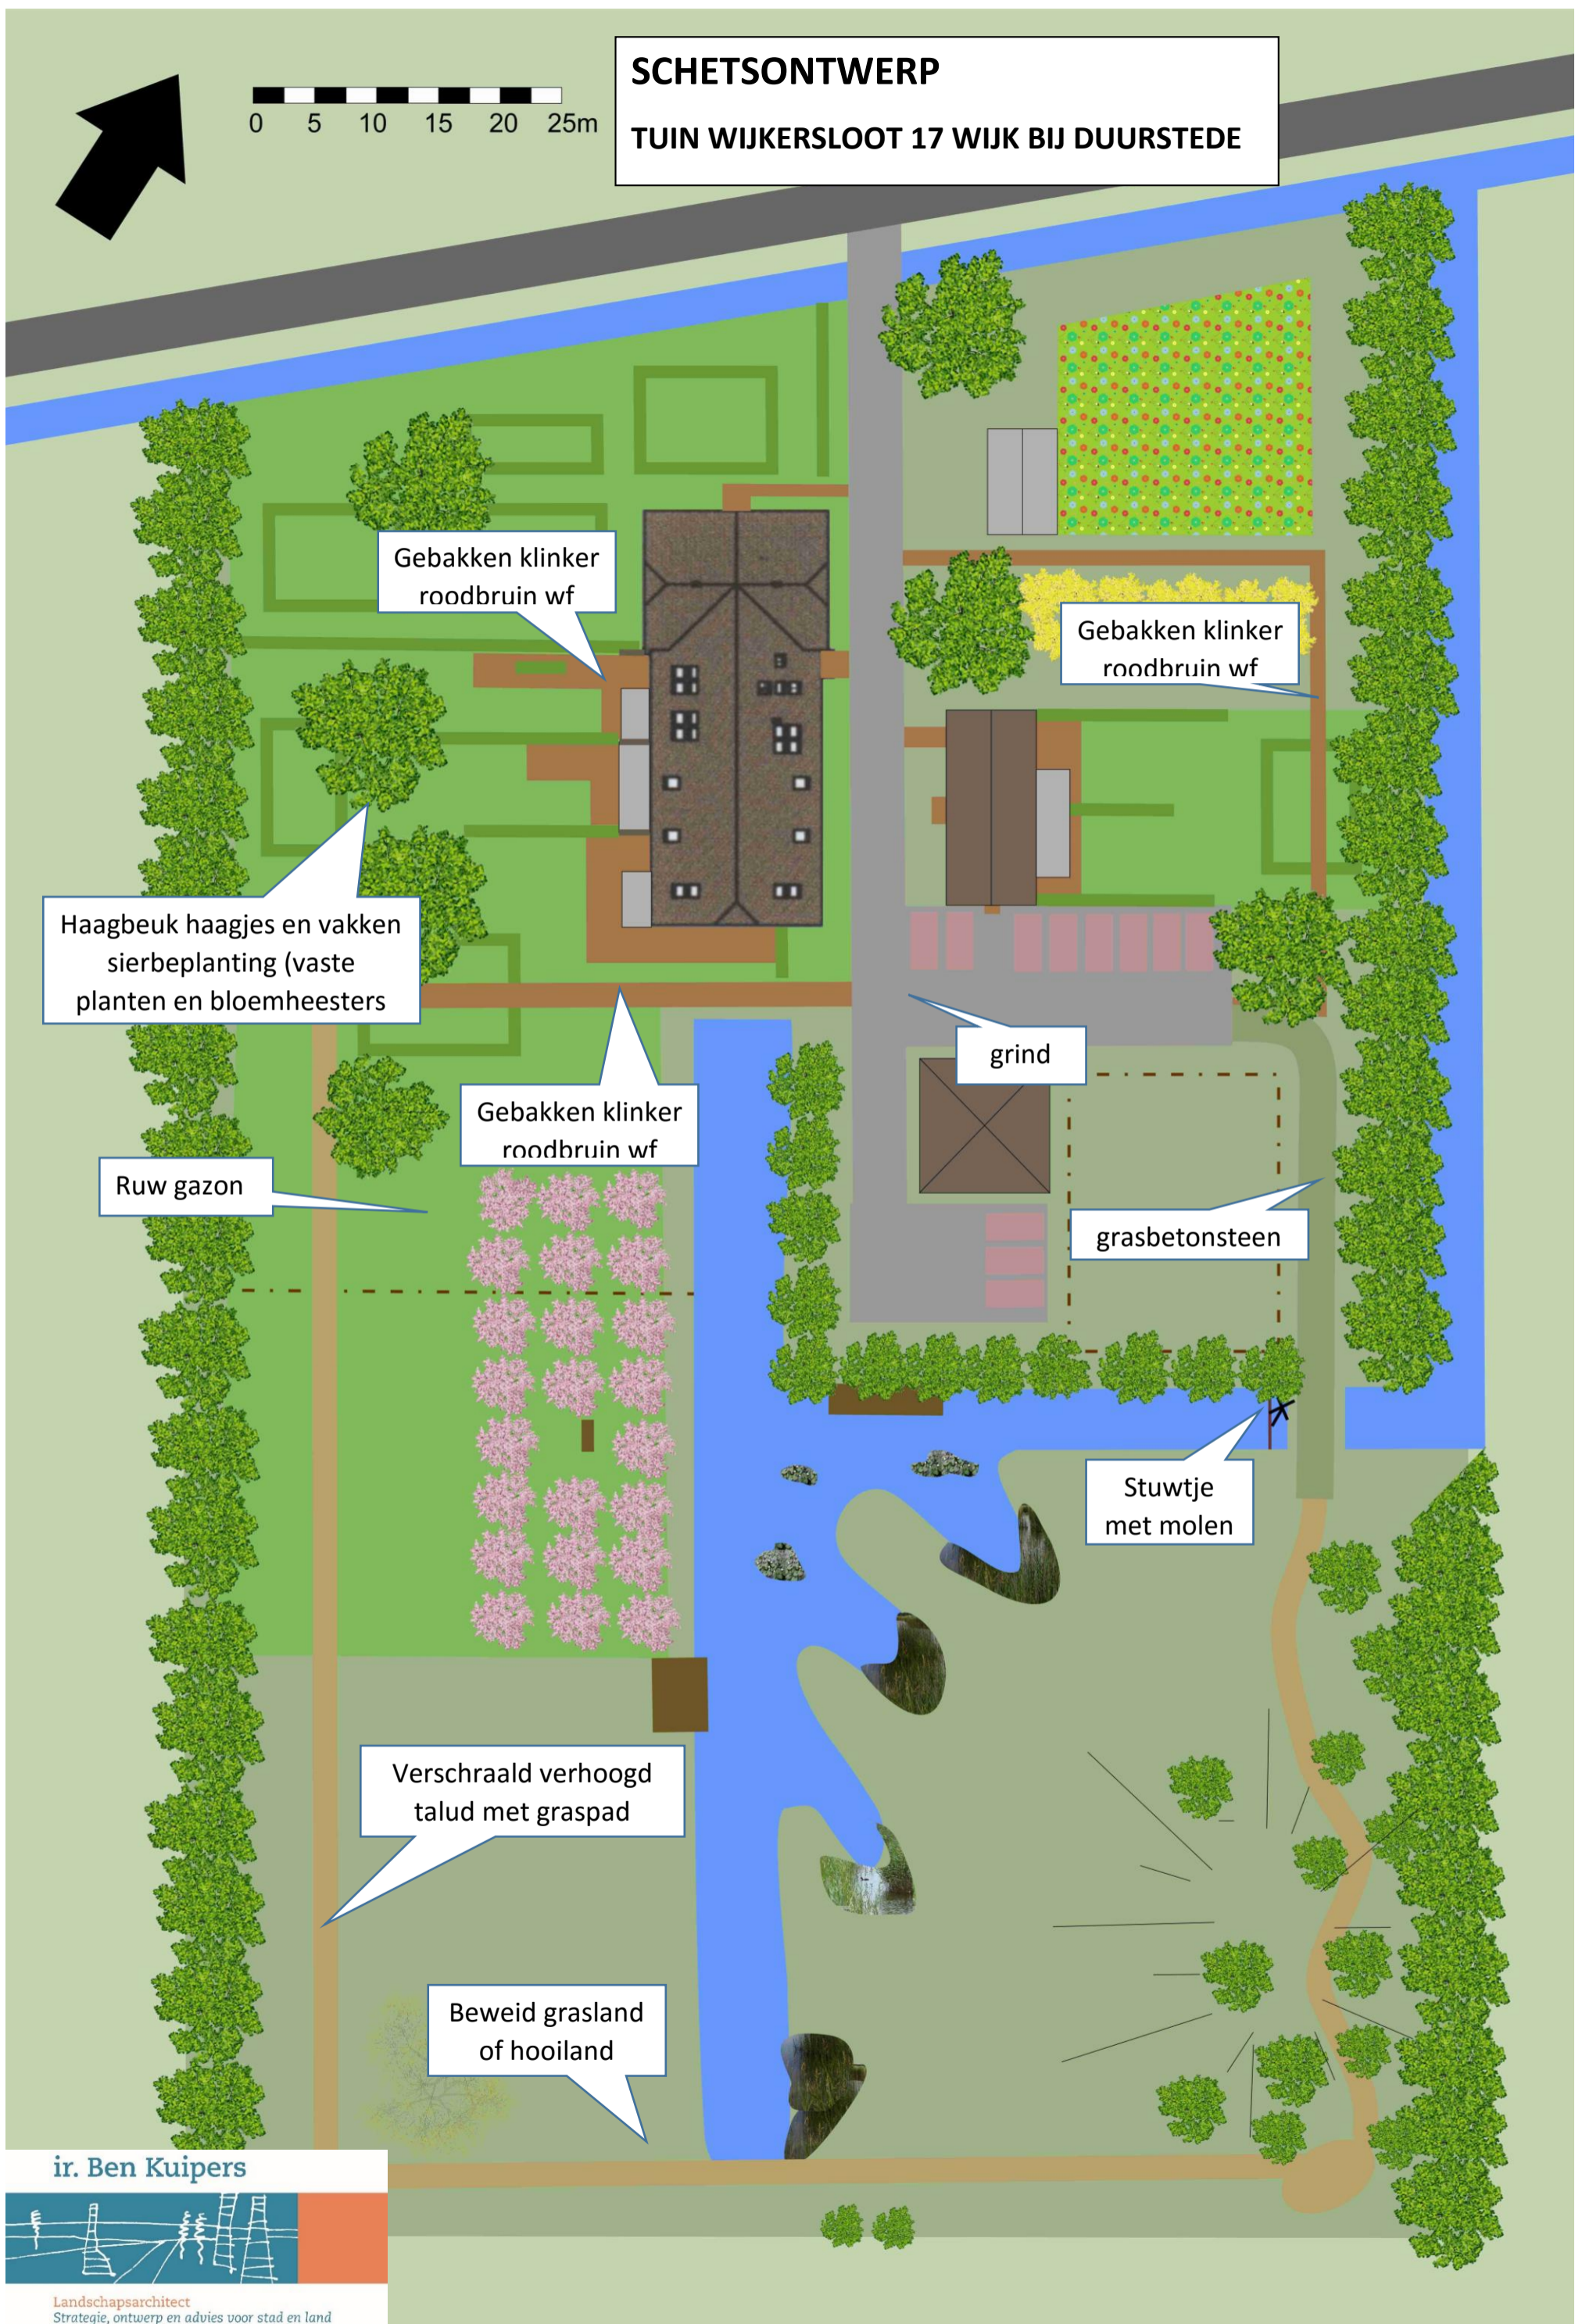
SCHETSONTWERP

TUIN WIJKERSLOOT 17 WIJK BIJ DUURSTEDE

0 5 10 15 20 25m

Gebakken klinker roodbruin wf

Gebakken klinker roodbruin wf

Haagbeuk haagjes en vakken sierbeplanting (vaste planten en bloemheesters

grind

Gebakken klinker roodbruin wf

Ruw gazon

grasbetonsteen

Stuwtje met molen

Verschraald verhoogd talud met graspad

Beweid grasland of hooiland

ir. Ben Kuipers

Landschapsarchitect
Strategie, ontwerp en advies voor stad en land